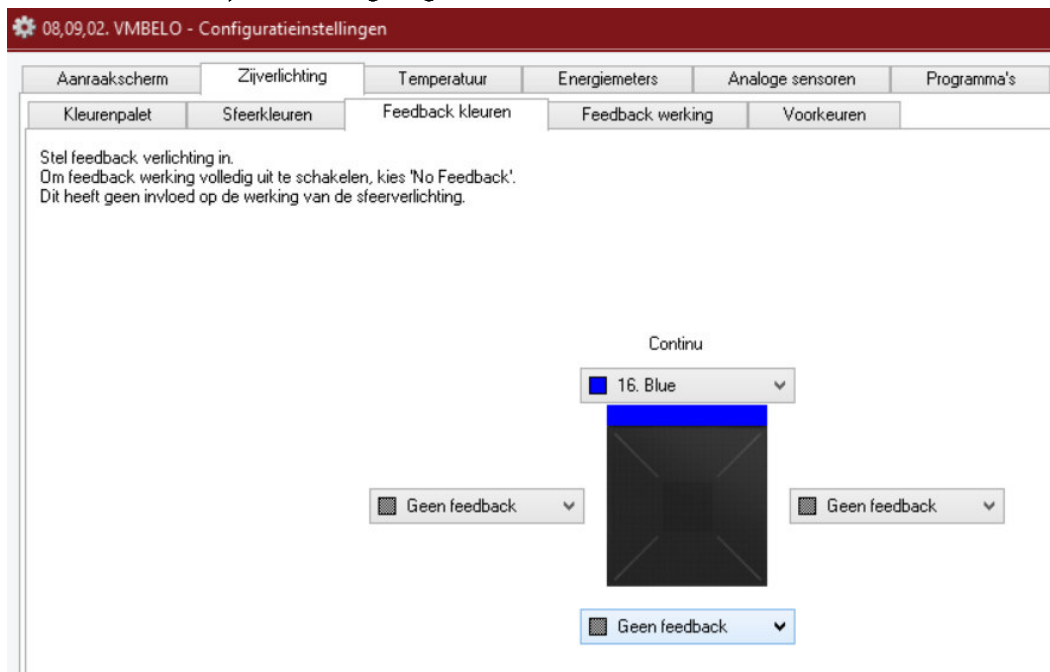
08,09,02. VMBELO - Configuratieinstellingen

Aanraakscherm | Zijverlichting | Temperatuur | Energiemeters | Analoge sensoren | Programma's

Kleurenpalet | Sfeerkleuren | Feedback kleuren | Feedback werking | Voorkeuren

Stel feedback verlichting in.
Om feedback werking volledig uit te schakelen, kies 'No Feedback'.
Dit heeft geen invloed op de werking van de sfeerverlichting.

Continu

16. Blue

Geen feedback

Geen feedback

Geen feedback